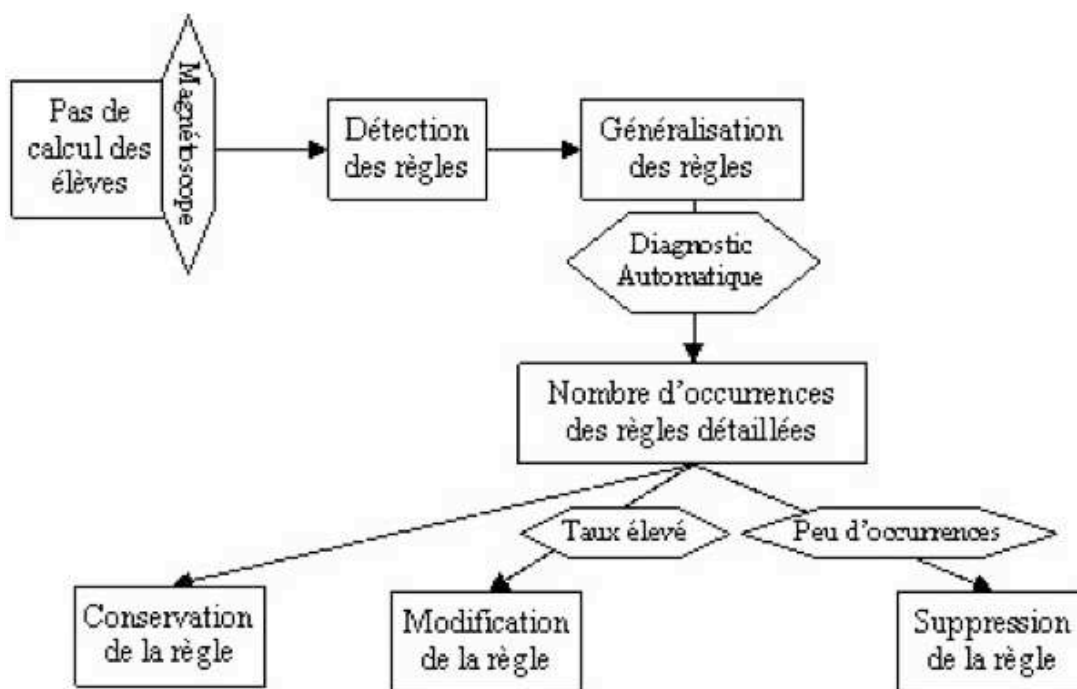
Pas de calcul des élèves

Magnétoscope

Détection des règles

Généralisation des règles

Diagnostic Automatique

Nombre d'occurrences des règles détaillées

Taux élevé

Peu d'occurrences

Conservation de la règle

Modification de la règle

Suppression de la règle